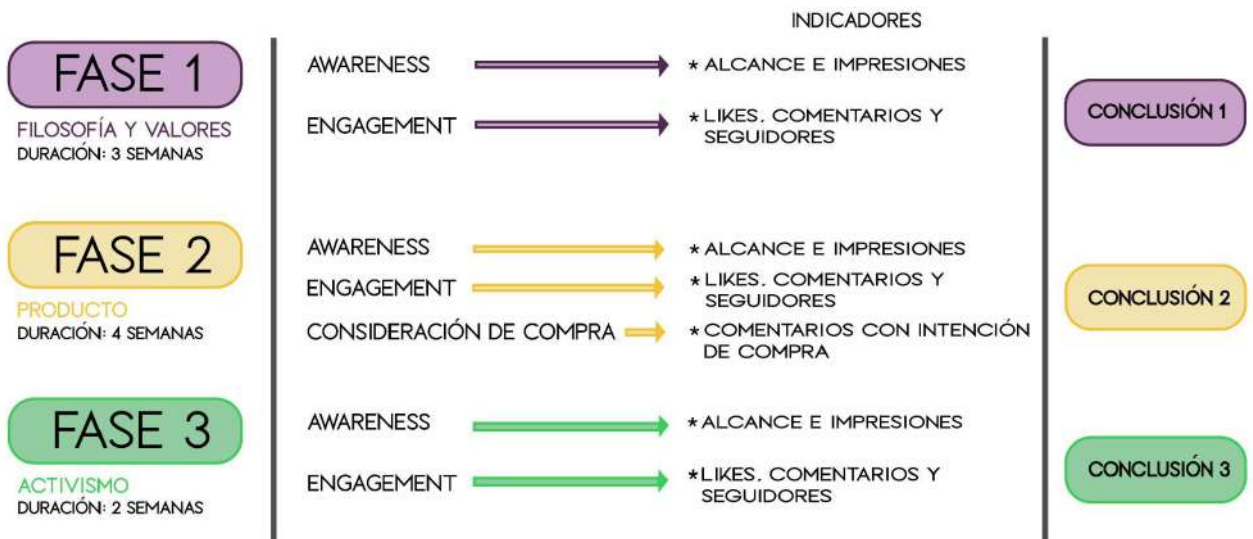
INDICADORES

FASE 1

FILOSOFÍA Y VALORES
DURACIÓN: 3 SEMANAS

AWARENESS → * ALCANCE E IMPRESIONES

ENGAGEMENT → * LIKES, COMENTARIOS Y SEGUIDORES

CONCLUSIÓN 1

FASE 2

PRODUCTO
DURACIÓN: 4 SEMANAS

AWARENESS → * ALCANCE E IMPRESIONES

ENGAGEMENT → * LIKES, COMENTARIOS Y SEGUIDORES

CONSIDERACIÓN DE COMPRA → * COMENTARIOS CON INTENCIÓN DE COMPRA

CONCLUSIÓN 2

FASE 3

ACTIVISMO
DURACIÓN: 2 SEMANAS

AWARENESS → * ALCANCE E IMPRESIONES

ENGAGEMENT → * LIKES, COMENTARIOS Y SEGUIDORES

CONCLUSIÓN 3